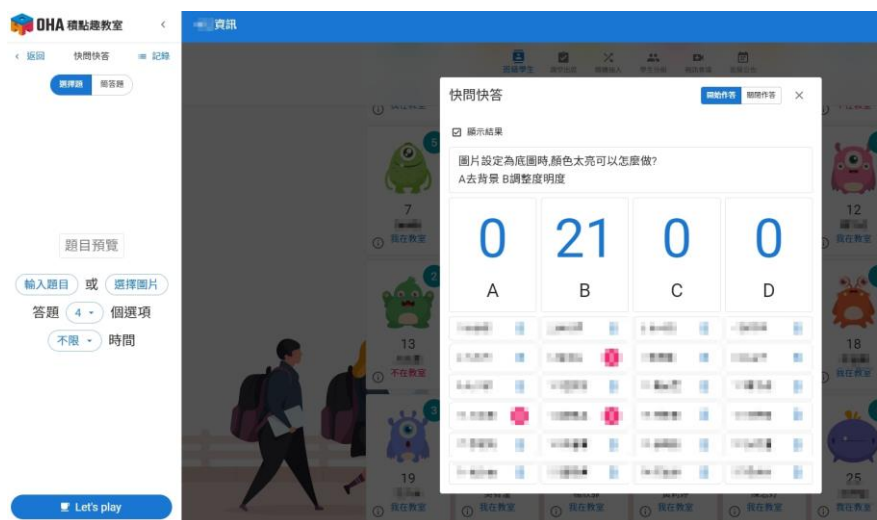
OHA 積點趣教室

‹ 返回　快問快答　記錄

選擇題　簡答題

題目預覽

輸入題目　或　選擇圖片

答題　4　個選項

不限　時間

Let's play

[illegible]資訊

快問快答

開始作答　關閉作答

顯示結果

圖片設定為底圖時,顏色太亮可以怎麼做?
A去背景 B調整度明度

| 0 | 21 | 0 | 0 |
|---|---|---|---|
| A | B | C | D |

7
我在教室

13
不在教室

19
我在教室

12
我在教室

18
我在教室

25
我在教室

我在教室　我在教室　我在教室　我在教室